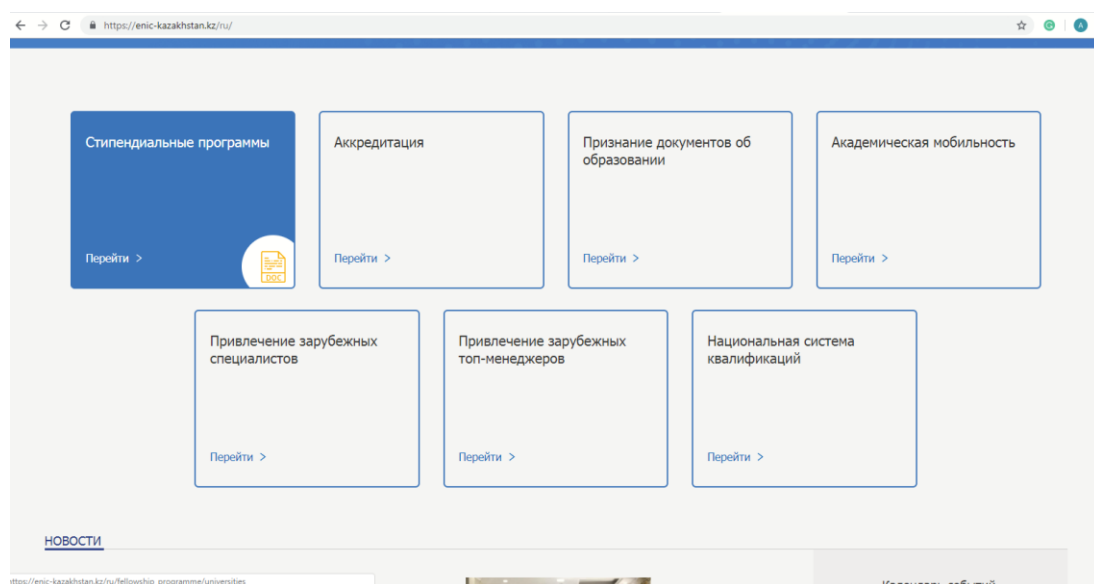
https://enic-kazakhstan.kz/ru/

Стипендиальные программы

Перейти >

DOC

Аккредитация

Перейти >

Признание документов об образовании

Перейти >

Академическая мобильность

Перейти >

Привлечение зарубежных специалистов

Перейти >

Привлечение зарубежных топ-менеджеров

Перейти >

Национальная система квалификаций

Перейти >

НОВОСТИ

ttps://enic-kazakhstan.kz/ru/fellowship_programme/universities

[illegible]